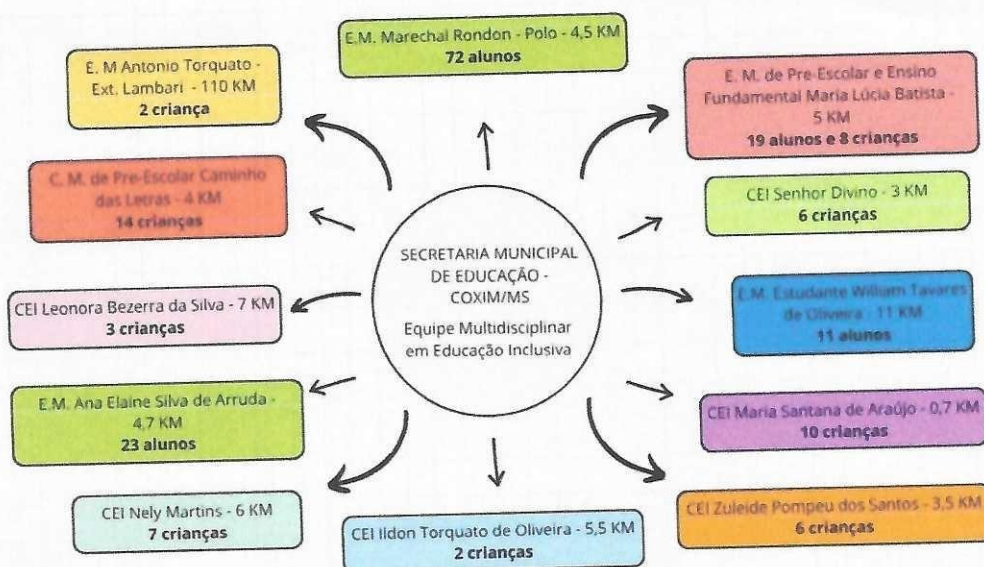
SECRETARIA MUNICIPAL DE EDUCAÇÃO - COXIM/MS

Equipe Multidisciplinar em Educação Inclusiva

E.M. Marechal Rondon - Polo - 4,5 KM
72 alunos

E. M. de Pre-Escolar e Ensino Fundamental Maria Lúcia Batista - 5 KM
19 alunos e 8 crianças

CEI Senhor Divino - 3 KM
6 crianças

E.M. Estudante William Tavares de Oliveira - 11 KM
11 alunos

CEI Maria Santana de Araújo - 0,7 KM
10 crianças

CEI Zuleide Pompeu dos Santos - 3,5 KM
6 crianças

CEI Ildon Torquato de Oliveira - 5,5 KM
2 crianças

CEI Nely Martins - 6 KM
7 crianças

E.M. Ana Elaine Silva de Arruda - 4,7 KM
23 alunos

CEI Leonora Bezerra da Silva - 7 KM
3 crianças

C. M. de Pre-Escolar Caminho das Letras - 4 KM
14 crianças

E. M Antonio Torquato - Ext. Lambari - 110 KM
2 criança